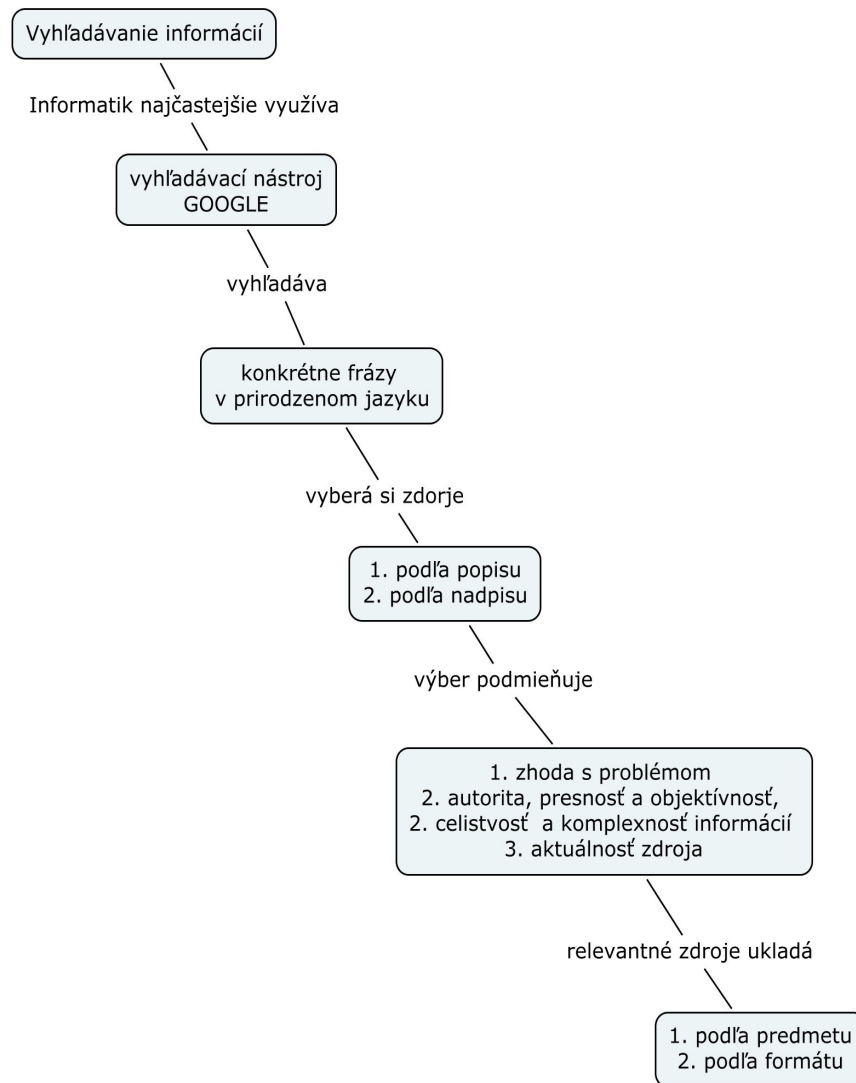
Vyhľadávanie informácií

Informatik najčastejšie využíva

vyhľadávací nástroj
GOOGLE

vyhľadáva

konkrétne frázy
v prirodzenom jazyku

vyberá si zdorje

1. podľa popisu
2. podľa nadpisu

výber podmieňuje

1. zhoda s problémom
2. autorita, presnosť a objektívnosť,
2. celistvosť a komplexnosť informácií
3. aktuálnosť zdroja

relevantné zdroje ukladá

1. podľa predmetu
2. podľa formátu